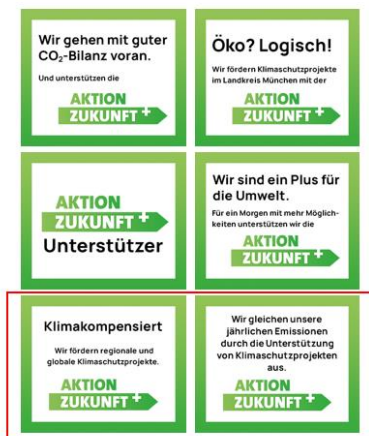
Wir gehen mit guter $CO_2$-Bilanz voran.

Und unterstützen die

AKTION
ZUKUNFT +

Öko? Logisch!

Wir fördern Klimaschutzprojekte im Landkreis München mit der

AKTION
ZUKUNFT +

AKTION
ZUKUNFT +
Unterstützer

Wir sind ein Plus für die Umwelt.

Für ein Morgen mit mehr Möglichkeiten unterstützen wir die

AKTION
ZUKUNFT +

Klimakompensiert

Wir fördern regionale und globale Klimaschutzprojekte.

AKTION
ZUKUNFT +

Wir gleichen unsere jährlichen Emissionen durch die Unterstützung von Klimaschutzprojekten aus.

AKTION
ZUKUNFT +